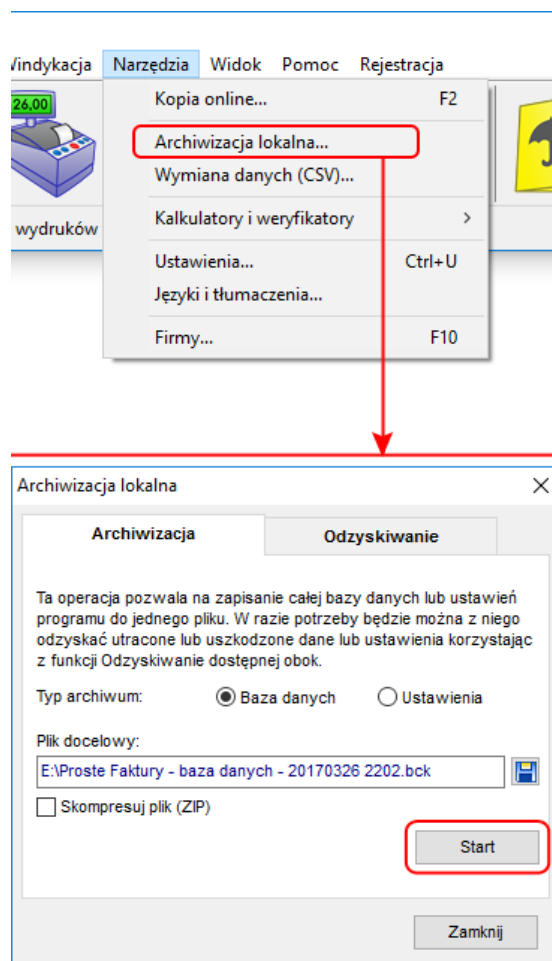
Vindykacja Narzędzia Widok Pomoc Rejestracja

26,00

wydruków

Kopia online... F2

Archiwizacja lokalna...

Wymiana danych (CSV)...

Kalkulatory i weryfikatory >

Ustawienia... Ctrl+U

Języki i tłumaczenia...

Firmy... F10

Archiwizacja lokalna

Archiwizacja

Odzyskiwanie

Ta operacja pozwala na zapisanie całej bazy danych lub ustawień programu do jednego pliku. W razie potrzeby będzie można z niego odzyskać utracone lub uszkodzone dane lub ustawienia korzystając z funkcji Odzyskiwanie dostępnej obok.

Typ archiwum: Baza danych Ustawienia

Plik docelowy:

E:\Proste Faktury - baza danych - 20170326 2202.bck

Skompresuj plik (ZIP)

Start

Zamknij